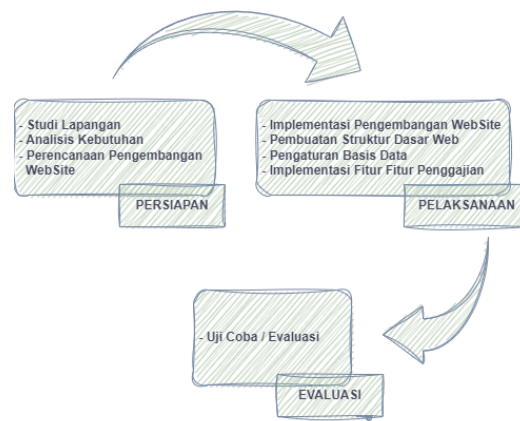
- Studi Lapangan
- Analisis Kebutuhan
- Perencanaan Pengembangan WebSite

PERSIAPAN

- Implementasi Pengembangan WebSite
- Pembuatan Struktur Dasar Web
- Pengaturan Basis Data
- Implementasi Fitur Fitur Penggajian

PELAKSANAAN

- Uji Coba / Evaluasi

EVALUASI